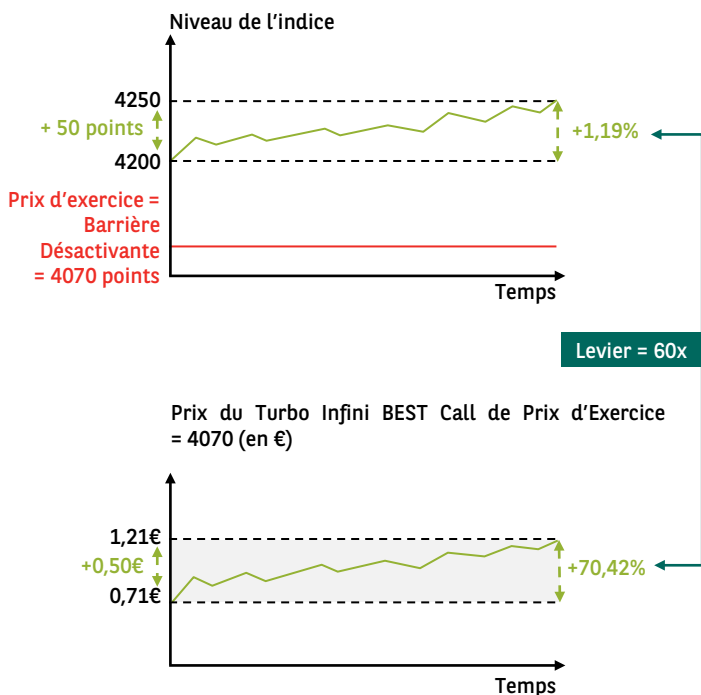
Niveau de l'indice

4250

+ 50 points

4200

+1,19%

Prix d'exercice = Barrière Désactivante = 4070 points

Temps

Levier = 60x

Prix du Turbo Infini BEST Call de Prix d'Exercice = 4070 (en €)

1,21€

+0,50€

0,71€

+70,42%

Temps